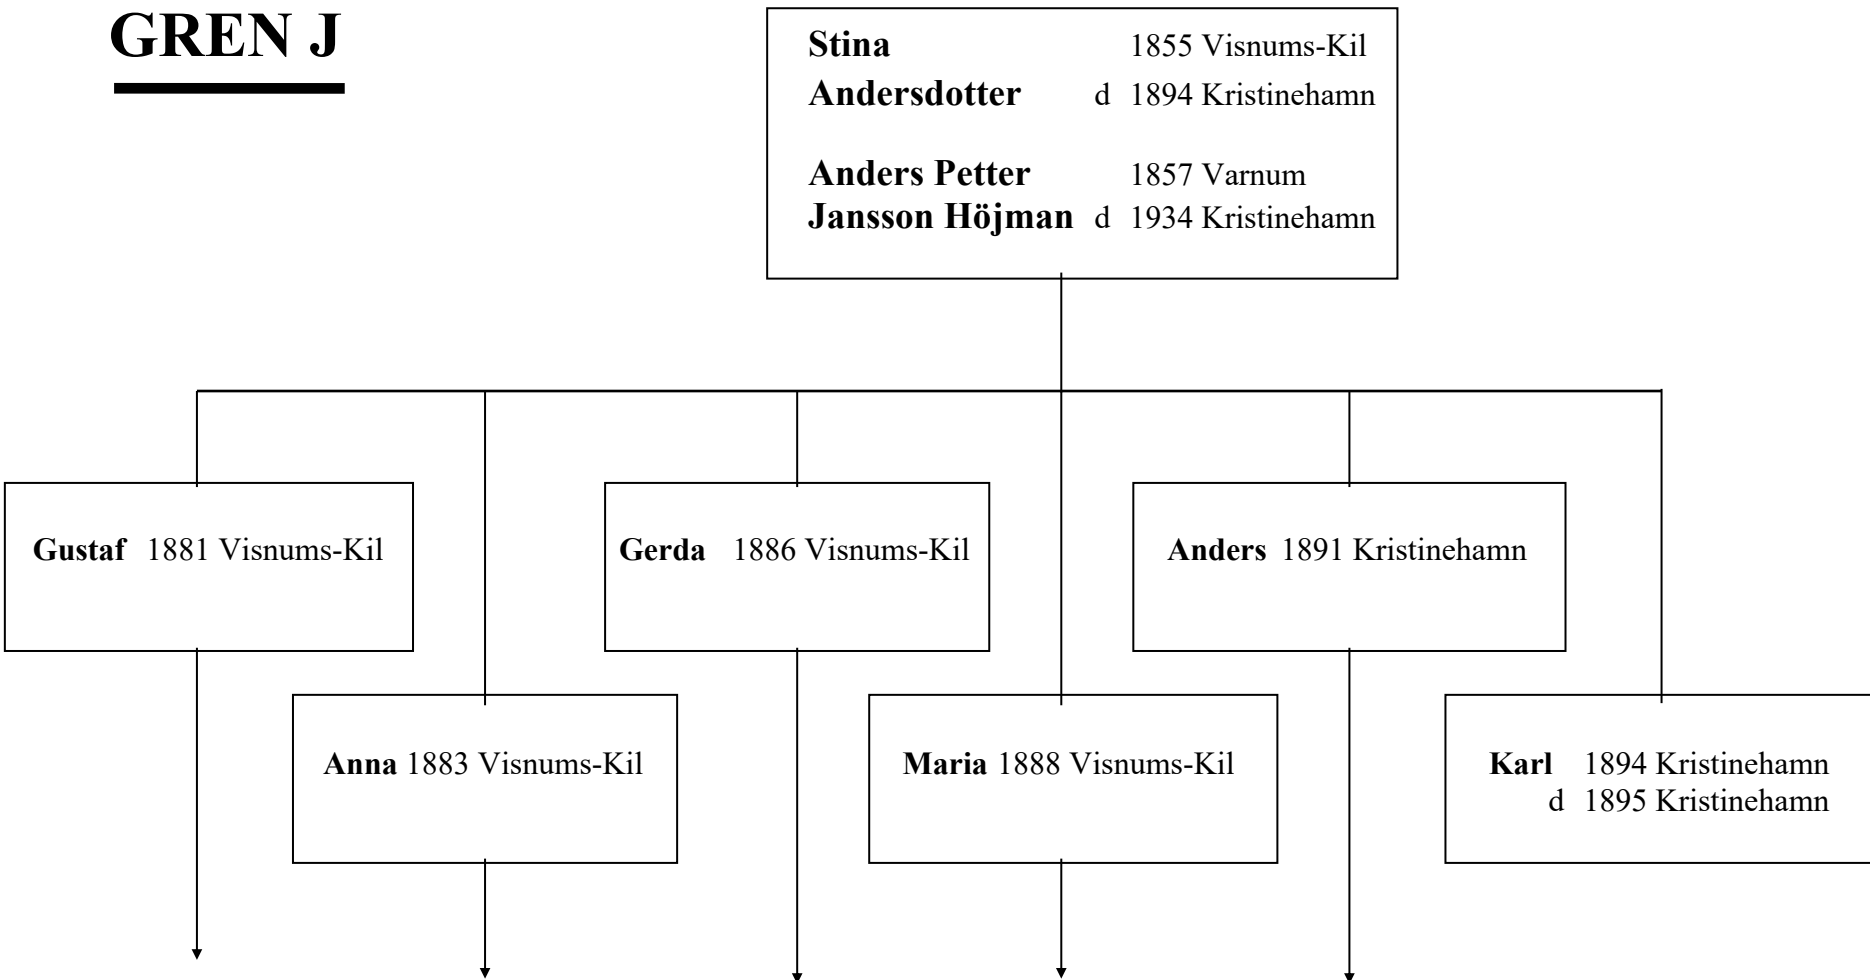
GREN J

Stina 1855 Visnums-Kil
Andersdotter d 1894 Kristinehamn

Anders Petter 1857 Varnum
Jansson Höjman d 1934 Kristinehamn

Gustaf 1881 Visnums-Kil

Anna 1883 Visnums-Kil

Gerda 1886 Visnums-Kil

Maria 1888 Visnums-Kil

Anders 1891 Kristinehamn

Karl 1894 Kristinehamn
d 1895 Kristinehamn